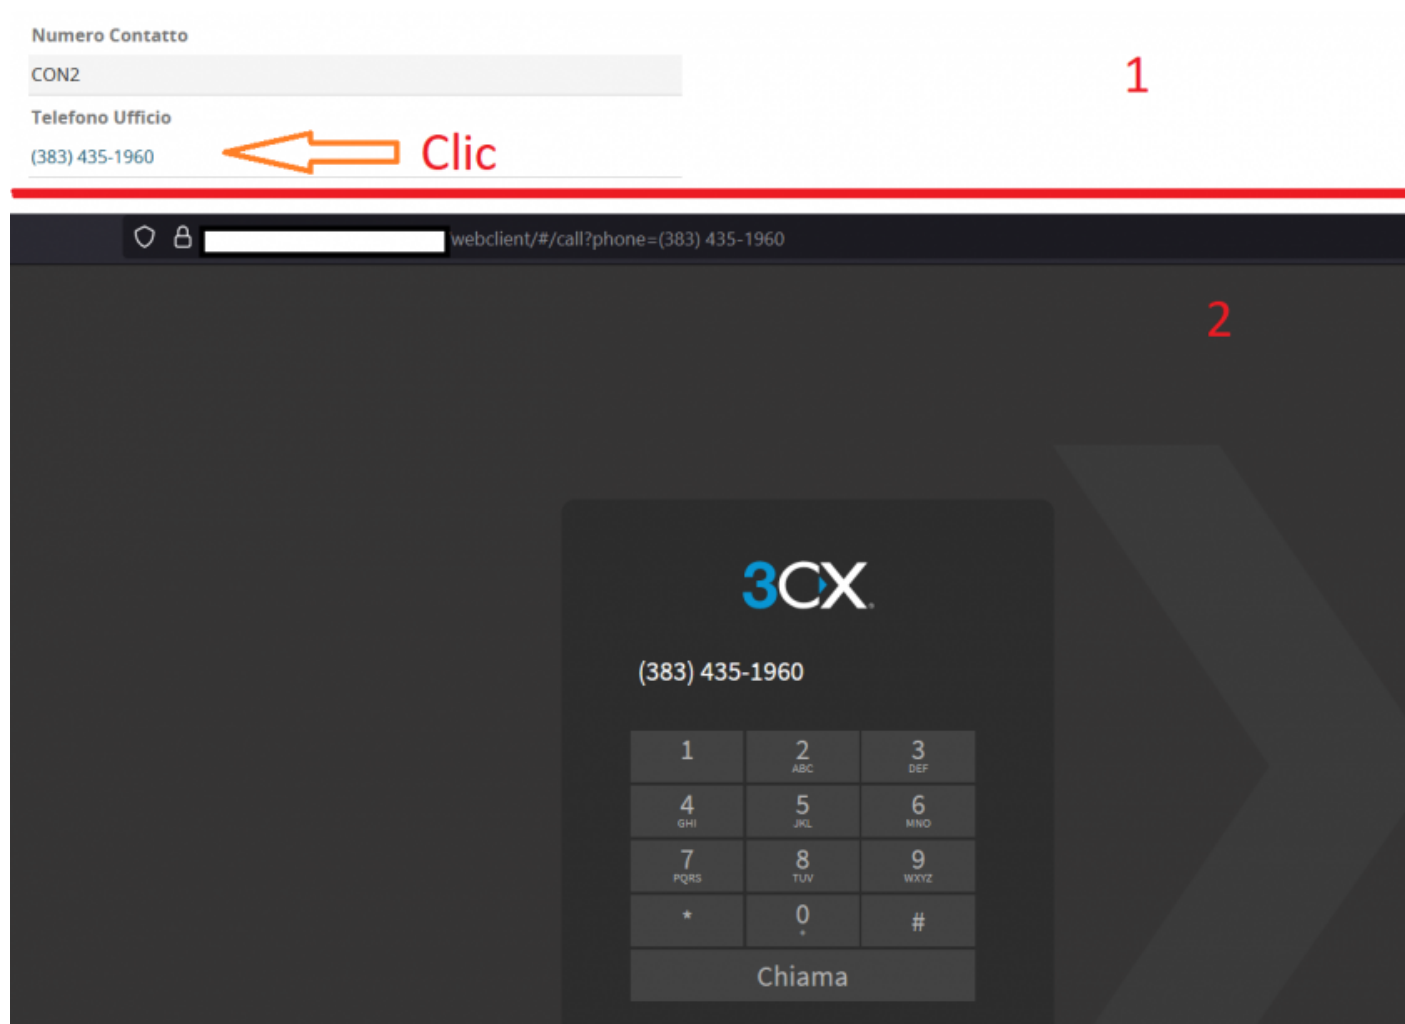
Numero Contatto
CON2
Telefono Ufficio
(383) 435-1960
Clic
1

webclient/#/call?phone=(383) 435-1960
2

3CX
(383) 435-1960

| 1 | 2 ABC | 3 DEF |
|---|---|---|
| 4 GHI | 5 JKL | 6 MNO |
| 7 PQRS | 8 TUV | 9 WXYZ |
| * | 0 + | # |

Chiama